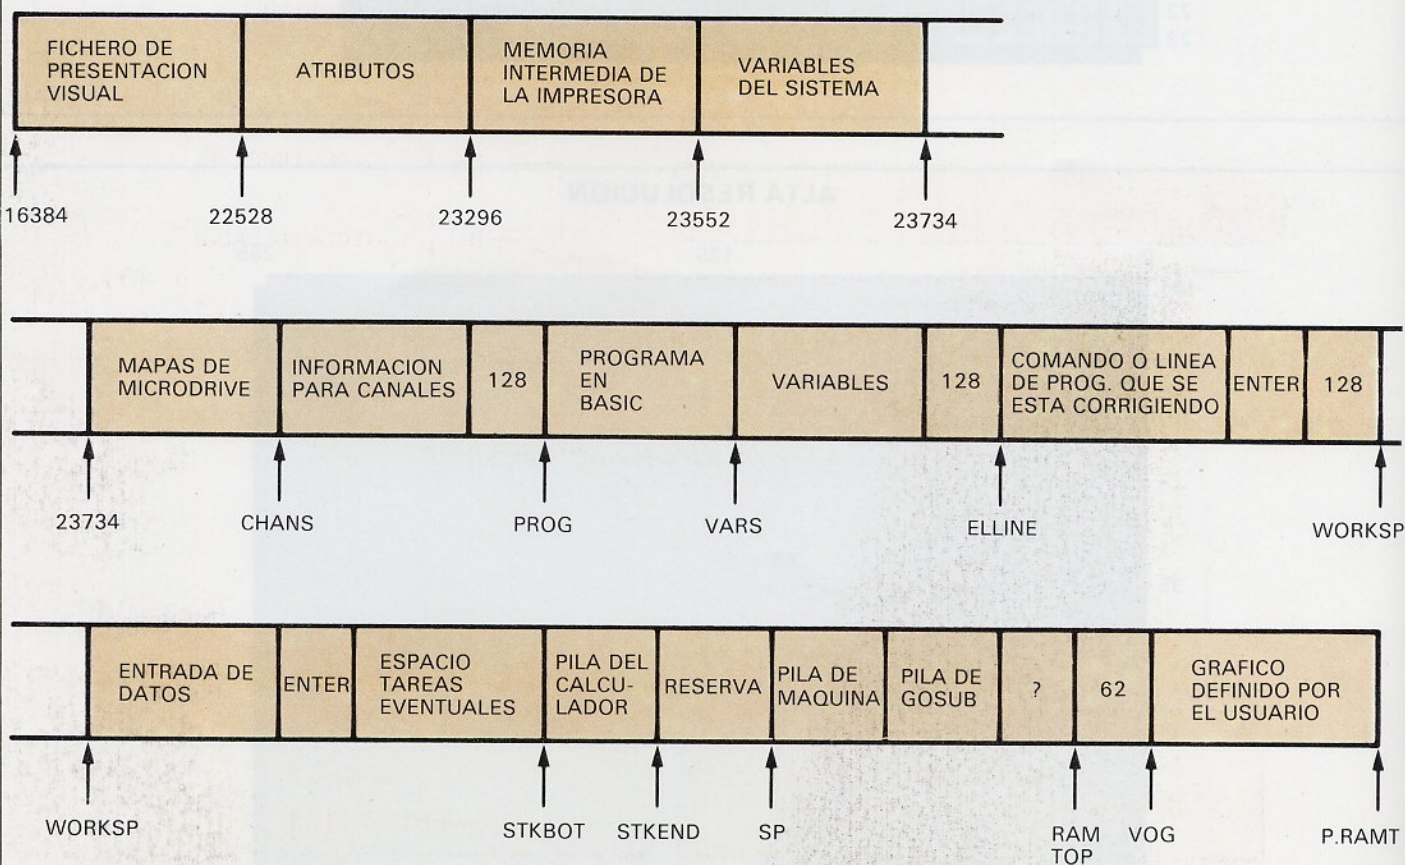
FICHERO DE PRESENTACION VISUAL

ATRIBUTOS

MEMORIA INTERMEDIA DE LA IMPRESORA

VARIABLES DEL SISTEMA

16384

22528

23296

23552

23734

MAPAS DE MICRODRIVE

INFORMACION PARA CANALES

128

PROGRAMA EN BASIC

VARIABLES

128

COMANDO O LINEA DE PROG. QUE SE ESTA CORRIGIENDO

ENTER

128

23734

CHANS

PROG

VARS

ELLINE

WORKSP

ENTRADA DE DATOS

ENTER

ESPACIO TAREAS EVENTUALES

PILA DEL CALCU-LADOR

RESERVA

PILA DE MAQUINA

PILA DE GOSUB

?

62

GRAFICO DEFINIDO POR EL USUARIO

WORKSP

STKBOT

STKEND

SP

RAM TOP

VOG

P.RAMT